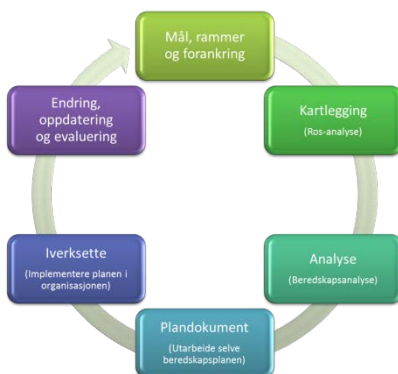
Mål, rammer og forankring

Kartlegging
(Ros-analyse)

Analyse
(Beredskapsanalyse)

Plandokument
(Utarbeide selve beredskapsplanen)

Iverksette
(Implementere planen i organisasjonen)

Endring, oppdatering og evaluering